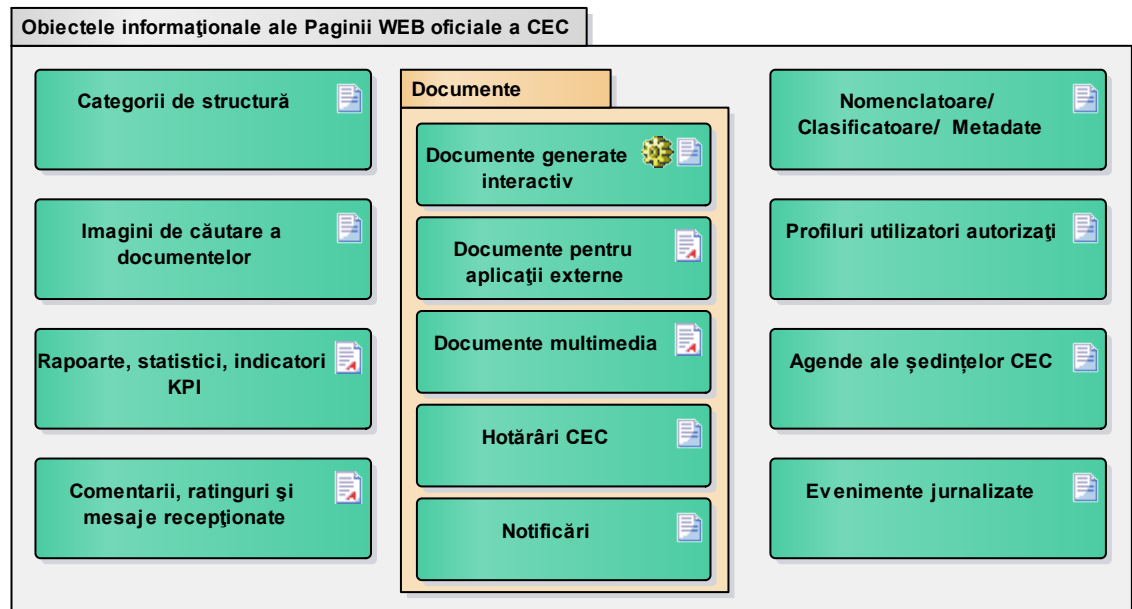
Obiectele informaţionale ale Paginii WEB oficiale a CEC

Categorii de structură

Imagini de căutare a documentelor

Rapoarte, statistici, indicatori KPI

Comentarii, ratinguri şi mesaje recepţionate

Documente

Documente generate interactiv

Documente pentru aplicaţii externe

Documente multimedia

Hotărâri CEC

Notificări

Nomenclatoare/ Clasificatoare/ Metadate

Profiluri utilizatori autorizaţi

Agende ale şedinţelor CEC

Evenimente jurnalizate